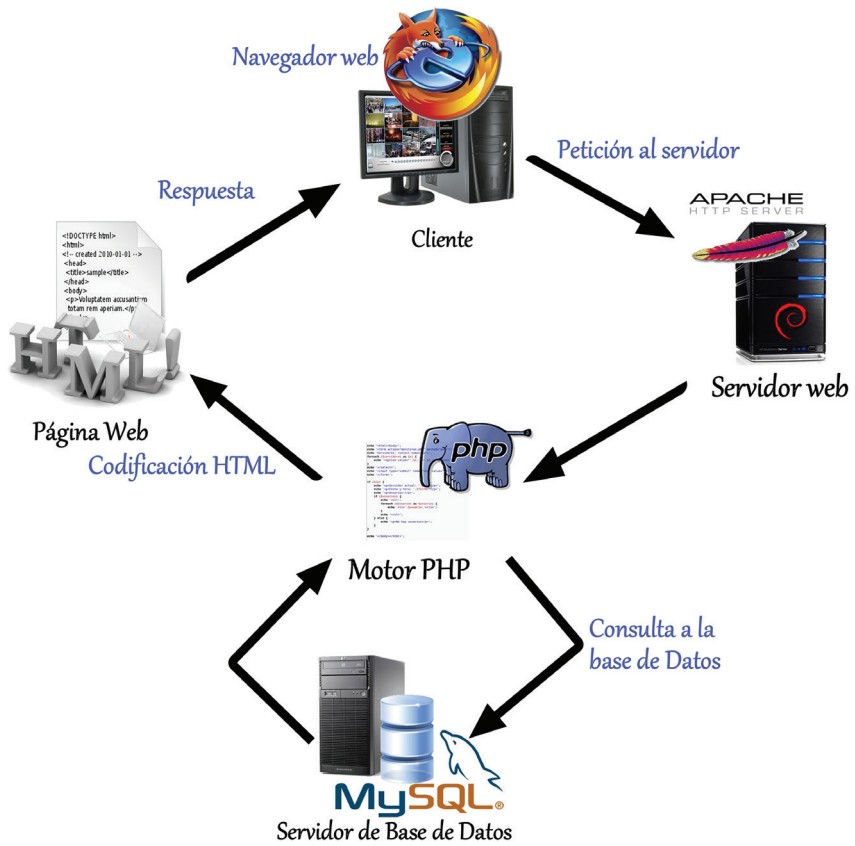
Navegador web

Petición al servidor

Respuesta

Cliente

APACHE
HTTP SERVER

<!DOCTYPE html>
<html>
<!-- created 2010-01-01 -->
<head>
<title>sample</title>
</head>
<body>
<p>Voluptatem accusantium totam rem aperiam.</p>

HTML

Servidor web

Página Web

Codificación HTML

php

Motor PHP

Consulta a la base de Datos

MySQL

Servidor de Base de Datos